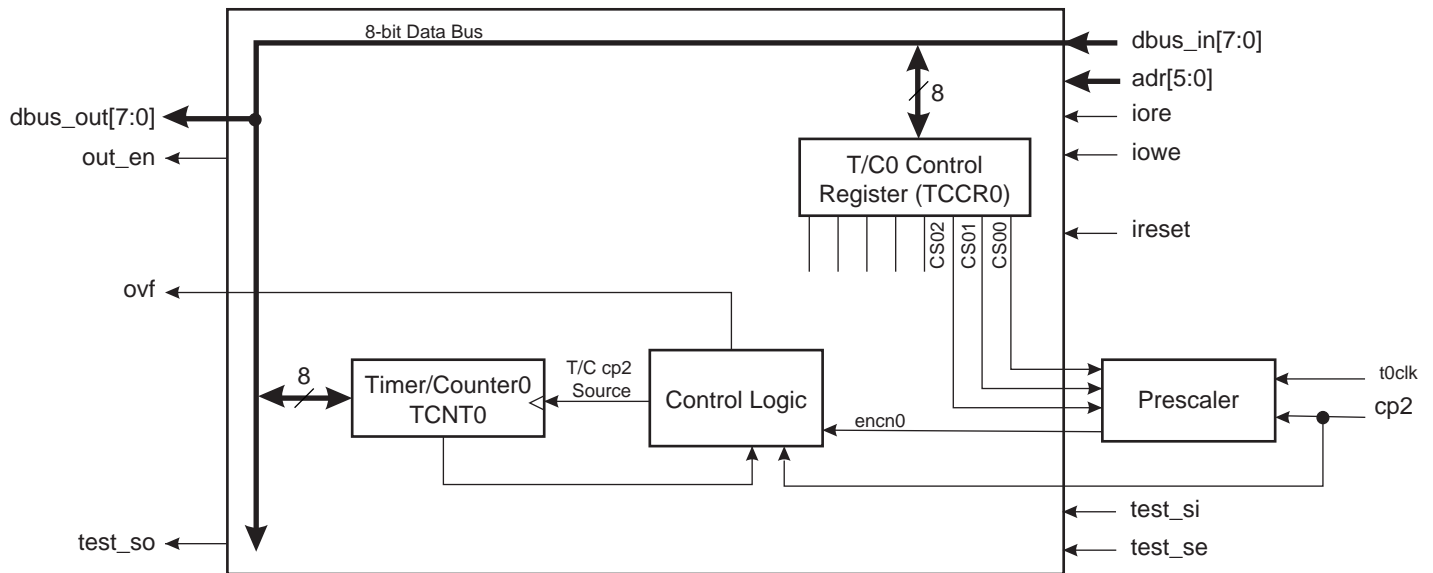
8-bit Data Bus
dbus_in[7:0]
adr[5:0]
dbus_out[7:0]
8
iore
out_en
iowe
T/C0 Control Register (TCCR0)
ireset
CS02
CS01
CS00
ovf
T/C cp2 Source
8
Timer/Counter0 TCNT0
Control Logic
Prescaler
t0clk
cp2
encn0
test_si
test_so
test_se